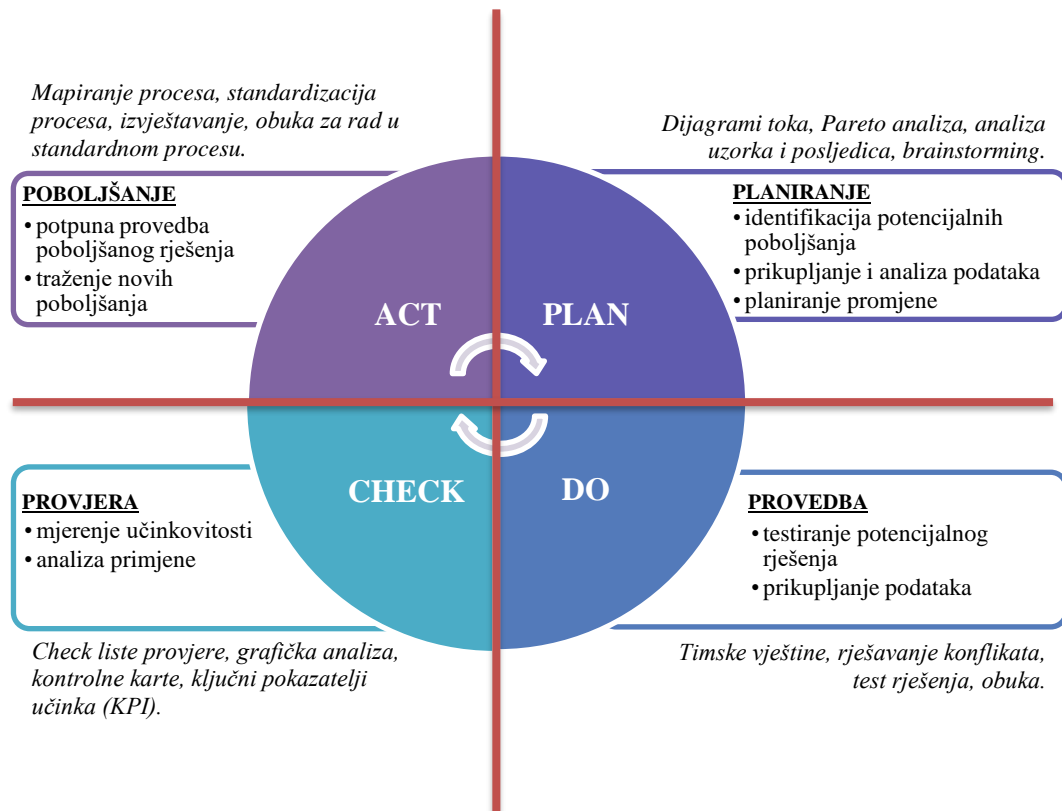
Mapiranje procesa, standardizacija procesa, izvještavanje, obuka za rad u standardnom procesu.

Dijagrami toka, Pareto analiza, analiza uzorka i posljedica, brainstorming.

POBOLJŠANJE
• potpuna provedba poboljšanog rješenja
• traženje novih poboljšanja

ACT

PLAN

PLANIRANJE
• identifikacija potencijalnih poboljšanja
• prikupljanje i analiza podataka
• planiranje promjene

PROVJERA
• mjerenje učinkovitosti
• analiza primjene

CHECK

DO

PROVEDBA
• testiranje potencijalnog rješenja
• prikupljanje podataka

Check liste provjere, grafička analiza, kontrolne karte, ključni pokazatelji učinka (KPI).

Timske vještine, rješavanje konflikata, test rješenja, obuka.